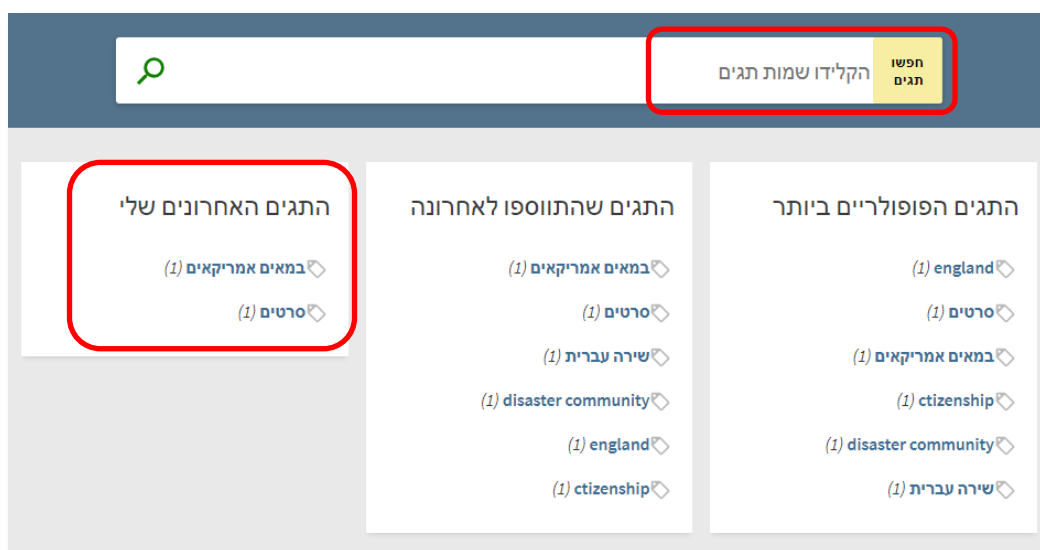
חפשו תגים
הקלידו שמות תגים

התגים הפופולריים ביותר
england (1)
סרטים (1)
במאים אמריקאים (1)
ctizenship (1)
disaster community (1)
שירה עברית (1)

התגים שהתווספו לאחרונה
במאים אמריקאים (1)
סרטים (1)
שירה עברית (1)
disaster community (1)
england (1)
ctizenship (1)

התגים האחרונים שלי
במאים אמריקאים (1)
סרטים (1)